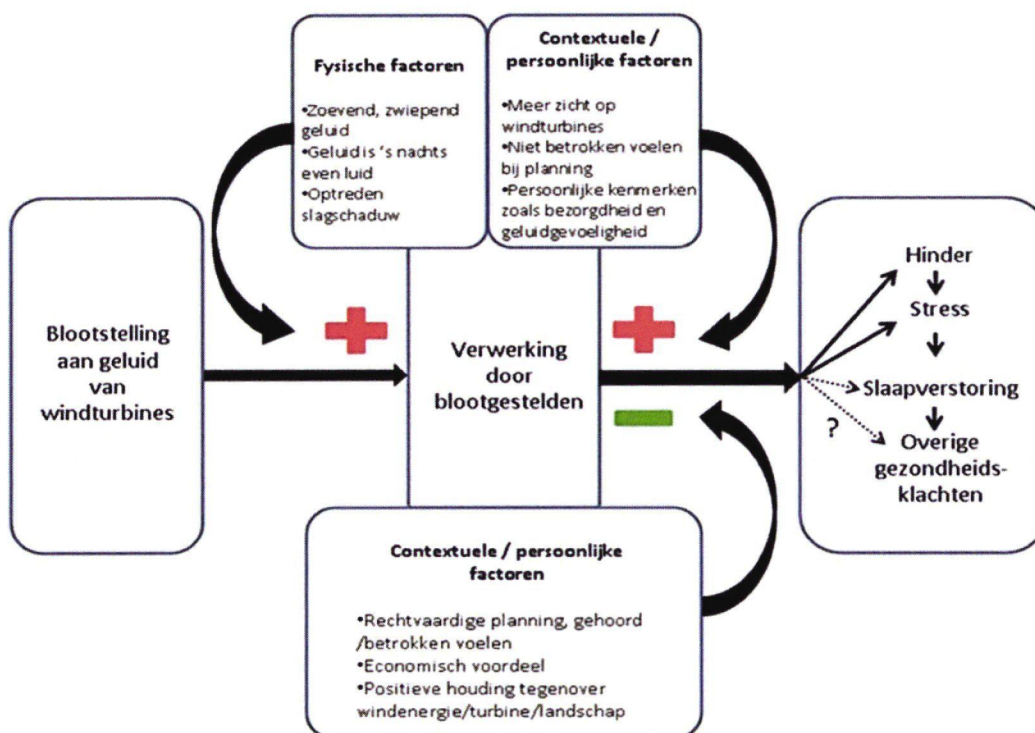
Fysische factoren

•Zoevend, zwiepend geluid
•Geluid is 's nachts even luid
•Optreden slagschaduw

Contextuele / persoonlijke factoren

•Meer zicht op windturbines
•Niet betrokken voelen bij planning
•Persoonlijke kenmerken zoals bezorgdheid en geluidgevoeligheid

Blootstelling aan geluid van windturbines

Verwerking door blootgestelden

Hinder
Stress
Slaapverstoring
?
Overige gezondheidsklachten

Contextuele / persoonlijke factoren

•Rechtvaardige planning, gehoord /betrokken voelen
•Economisch voordeel
•Positieve houding tegenover windenergie/turbine/landschap